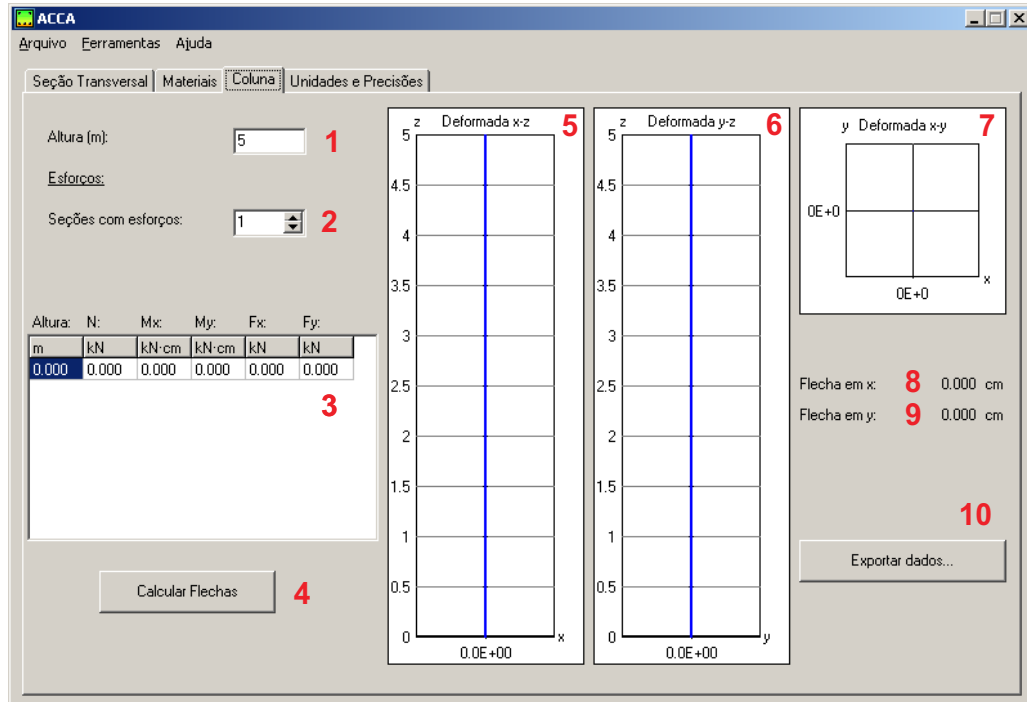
ACCA

Arquivo Ferramentas Ajuda

Seção Transversal | Materiais | Coluna | Unidades e Precisões

Altura (m): 5 **1**

Esforços:

Seções com esforços: 1 **2**

| Altura: | N: | Mx: | My: | Fx: | Fy: |
|---|---|---|---|---|---|
| m | kN | kN·cm | kN·cm | kN | kN |
| 0.000 | 0.000 | 0.000 | 0.000 | 0.000 | 0.000 |

**3**

Calcular Flechas **4**

z Deformada x-z **5**

5
4.5
4
3.5
3
2.5
2
1.5
1
0.5
0
x
0.0E+00

z Deformada y-z **6**

5
4.5
4
3.5
3
2.5
2
1.5
1
0.5
0
y
0.0E+00

y Deformada x-y **7**

0E+0
x
0E+0

Flecha em x: **8** 0.000 cm

Flecha em y: **9** 0.000 cm

**10**

Exportar dados...